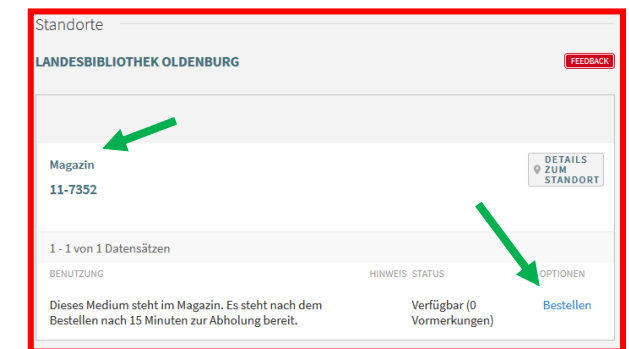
Standorte

LANDESBIBLIOTHEK OLDENBURG

FEEDBACK

Magazin

11-7352

DETAILS ZUM STANDORT

1 - 1 von 1 Datensätzen

| BENUTZUNG | HINWEIS | STATUS | OPTIONEN |
|---|---|---|---|
| Dieses Medium steht im Magazin. Es steht nach dem Bestellen nach 15 Minuten zur Abholung bereit. | | Verfügbar (0 Vormerkungen) | Bestellen |